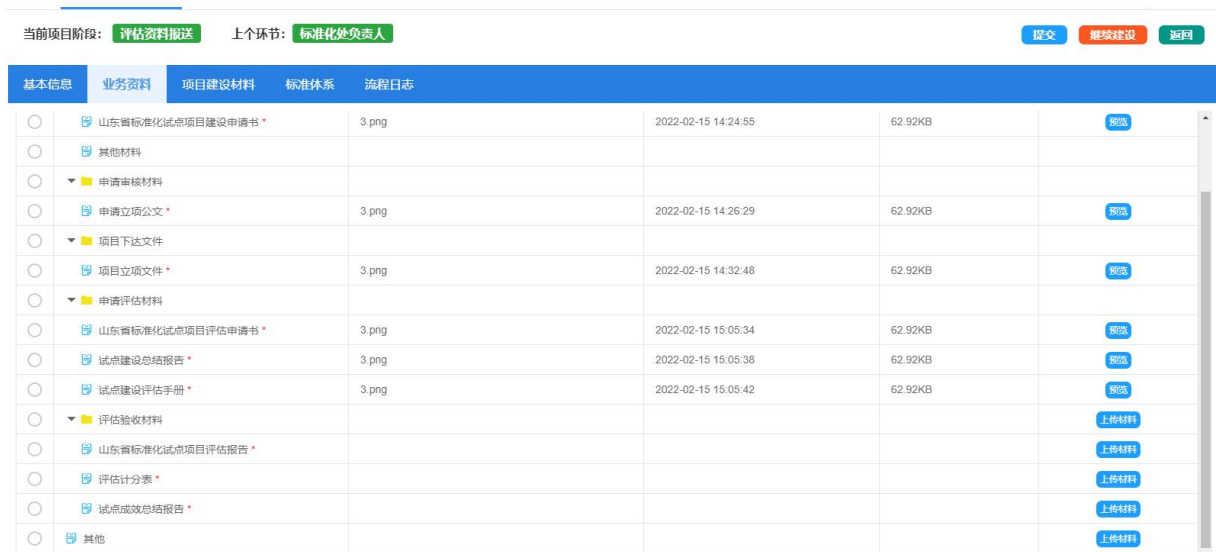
当前项目阶段: 评估资料报送 上个环节: 标准化处负责人

提交 继续建设 返回

基本信息 业务资料 项目建设材料 标准体系 流程日志

| | | | | |
|---|---|---|---|---|
| 山东省标准化试点项目建设申请书 * | 3.png | 2022-02-15 14:24:55 | 62.92KB | 预览 |
| 其他材料 | | | | |
| 申请审核材料 | | | | |
| 申请立项公文 * | 3.png | 2022-02-15 14:26:29 | 62.92KB | 预览 |
| 项目下达文件 | | | | |
| 项目立项文件 * | 3.png | 2022-02-15 14:32:48 | 62.92KB | 预览 |
| 申请评估材料 | | | | |
| 山东省标准化试点项目评估申请书 * | 3.png | 2022-02-15 15:05:34 | 62.92KB | 预览 |
| 试点建设总结报告 * | 3.png | 2022-02-15 15:05:38 | 62.92KB | 预览 |
| 试点建设评估手册 * | 3.png | 2022-02-15 15:05:42 | 62.92KB | 预览 |
| 评估验收材料 | | | | 上传材料 |
| 山东省标准化试点项目评估报告 * | | | | 上传材料 |
| 评估计分表 * | | | | 上传材料 |
| 试点成效总结报告 * | | | | 上传材料 |
| 其他 | | | | 上传材料 |